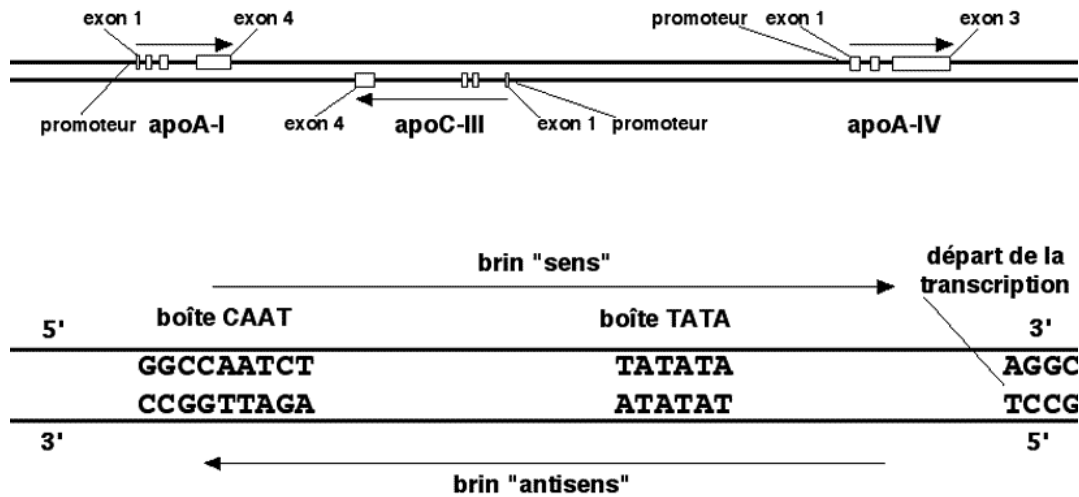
exon 1 exon 4 promoteur exon 1 exon 3

promoteur apoA-I exon 4 apoC-III exon 1 promoteur apoA-IV

brin "sens"

départ de la transcription

5' boîte CAAT boîte TATA 3'

GGCCAATCT TATATA AGGC

CCGGTTAGA ATATAT TCCG

3' 5'

brin "antisens"